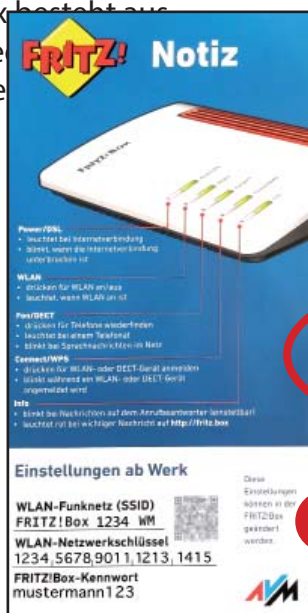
k besteht aus

FRITZ! Notiz

FRITZ!Box

Power/DSL
• leuchtet bei Internetverbindung
• blinkt, wenn die Internetverbindung unterbrochen ist

WLAN
• drücken für WLAN an/aus
• leuchtet, wenn WLAN an ist

Fon/DECT
• drücken für Telefone wiederfinden
• leuchtet bei einem Telefonat
• blinkt bei Sprachnachrichten im Netz

Connect/WPS
• drücken für WLAN- oder DECT-Gerät anmelden
• blinkt während ein WLAN- oder DECT-Gerät angemeldet wird

Info
• blinkt bei Nachrichten auf dem Anrufbeantworter (einstellbar)
• leuchtet rot bei wichtiger Nachricht auf http://fritz.box

Einstellungen ab Werk

WLAN-Funknetz (SSID)
FRITZ!Box 1234 WM

WLAN-Netzwerkschlüssel
1234 5678 9011 1213 1415

FRITZ!Box-Kennwort
mustermann123

Diese Einstellungen können in der FRITZ!Box geändert werden.

AVM